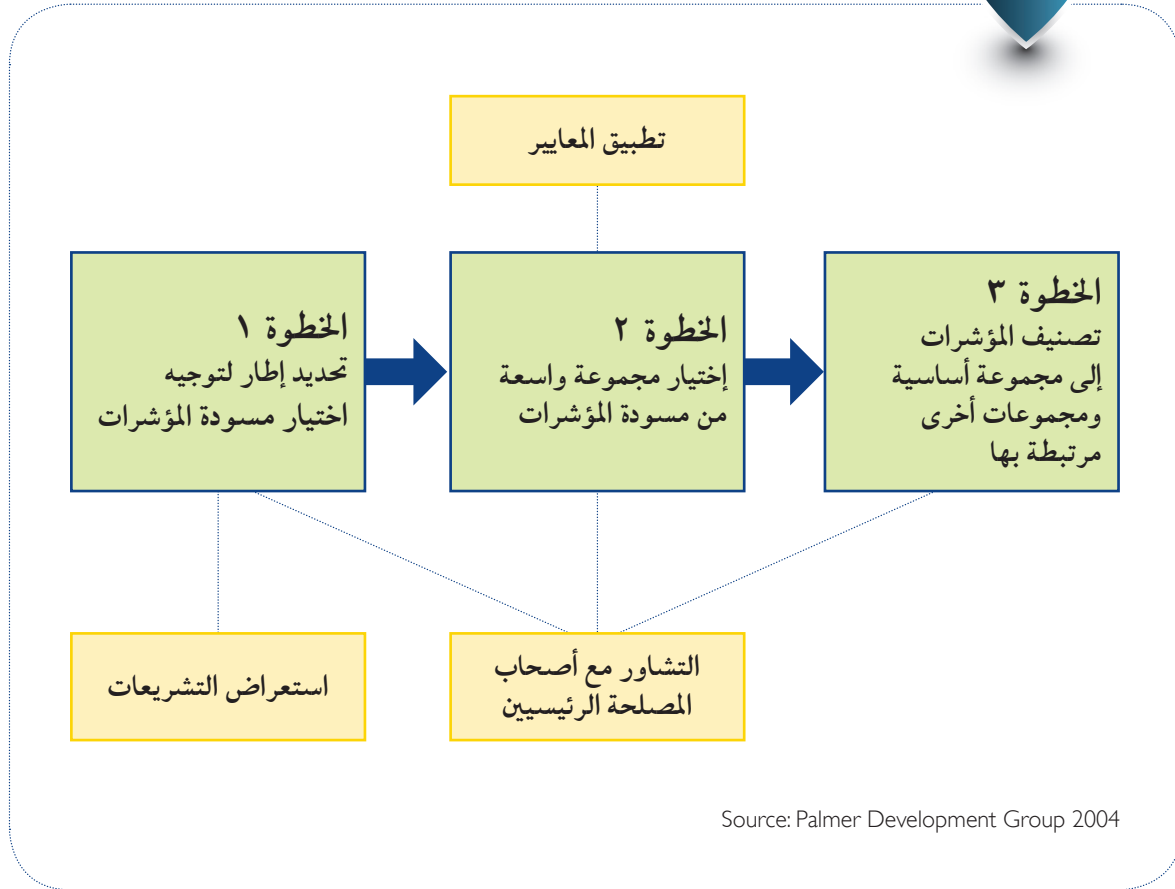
تطبيق المعايير

الخطوة ٣
تصنيف المؤشرات
إلى مجموعة أساسية
ومجموعات أخرى
مرتبطة بها

الخطوة ٢
إختيار مجموعة واسعة
من مسودة المؤشرات

الخطوة ١
تحديد إطار لتوجيه
اختيار مسودة المؤشرات

التشاور مع أصحاب
المصلحة الرئيسيين

استعراض التشريعات

Source: Palmer Development Group 2004